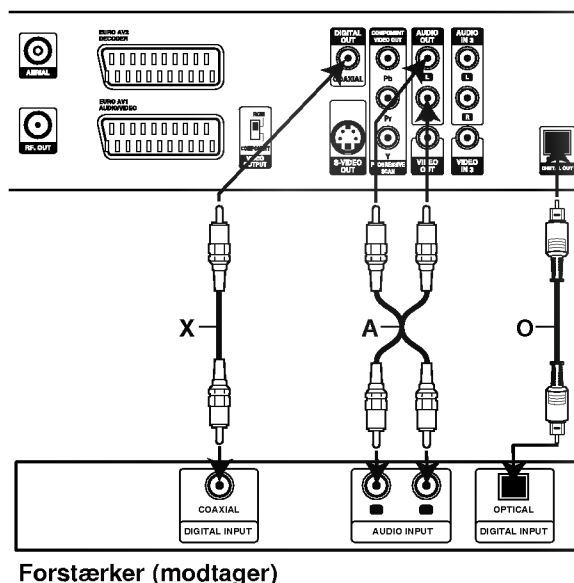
AERIAL

RF. OUT

EURO AV2 DECODER

EURO AV1 AUDIO/VIDEO

RGB
COMPONENT
VIDEO OUTPUT

DIGITAL OUT

COAXIAL

COMPONENT VIDEO OUT

Pb

Pr

Y

PROGRESSIVE SCAN

S-VIDEO OUT

AUDIO OUT

L

R

VIDEO OUT

AUDIO IN 2

L

R

VIDEO IN 2

DIGITAL OUT

X

A

O

COAXIAL

DIGITAL INPUT

AUDIO INPUT

OPTICAL

DIGITAL INPUT

Forstærker (modtager)